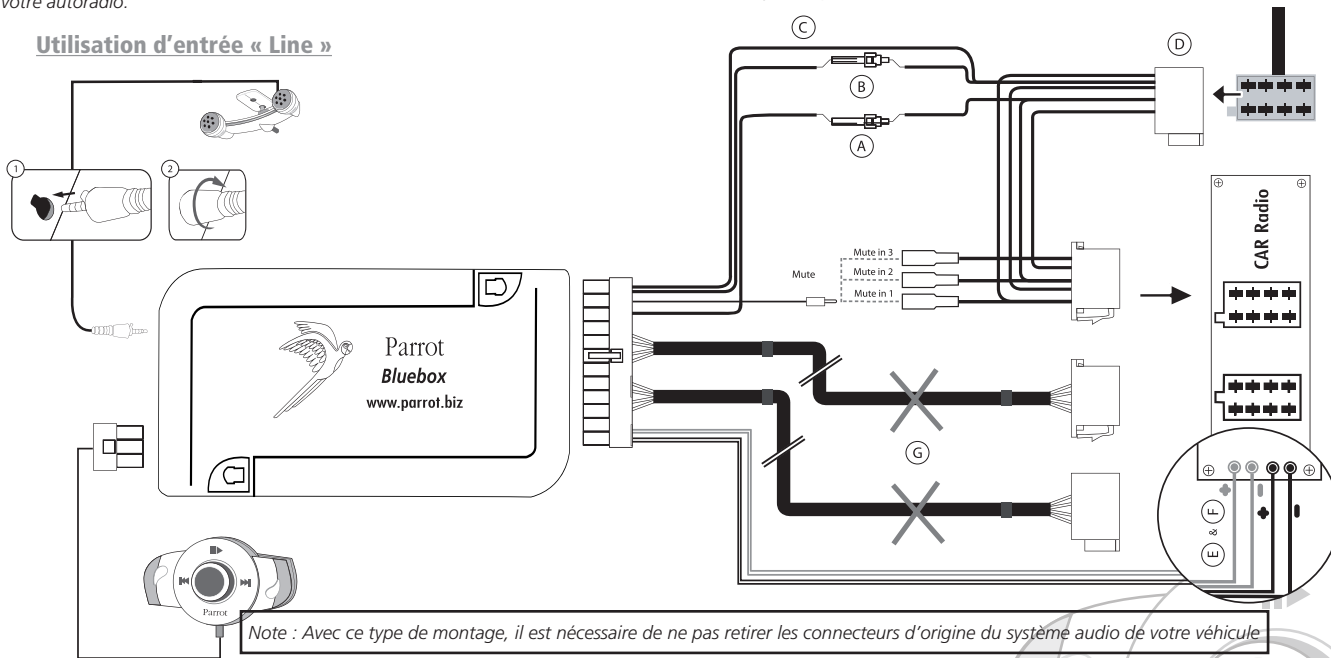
votre autoradio.

Utilisation d'entrée « Line »

1
2

C
B
A
D

CAR Radio

Mute in 3
Mute in 2
Mute in 1
Mute

Parrot
Bluebox
www.parrot.biz

G

E & F

Parrot

Note : Avec ce type de montage, il est nécessaire de ne pas retirer les connecteurs d'origine du système audio de votre véhicule